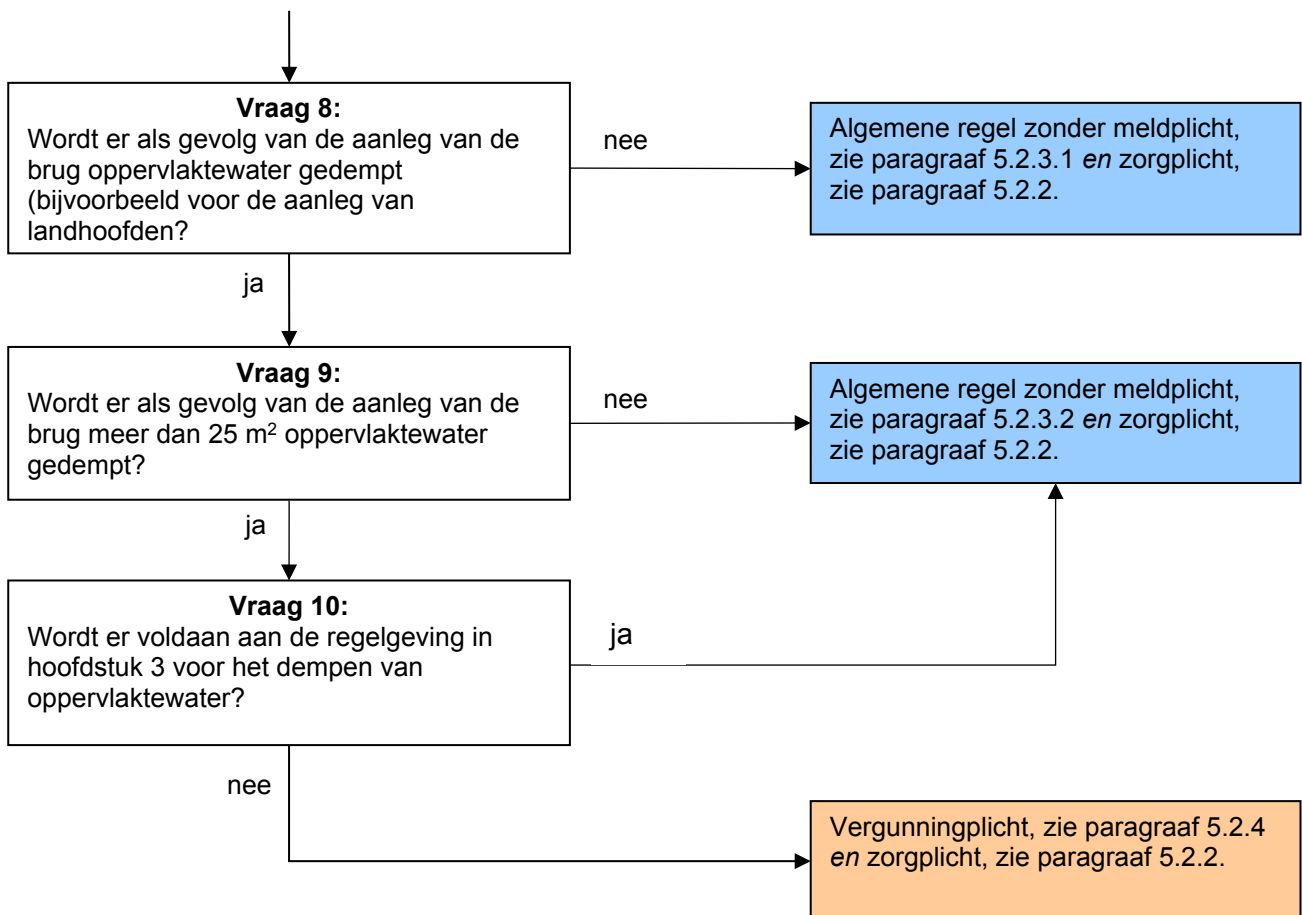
**Vraag 8:**
Wordt er als gevolg van de aanleg van de brug oppervlaktewater gedempt (bijvoorbeeld voor de aanleg van landhoofden?

nee

Algemene regel zonder meldplicht, zie paragraaf 5.2.3.1 *en* zorgplicht, zie paragraaf 5.2.2.

ja

**Vraag 9:**
Wordt er als gevolg van de aanleg van de brug meer dan 25 $m^2$ oppervlaktewater gedempt?

nee

Algemene regel zonder meldplicht, zie paragraaf 5.2.3.2 *en* zorgplicht, zie paragraaf 5.2.2.

ja

**Vraag 10:**
Wordt er voldaan aan de regelgeving in hoofdstuk 3 voor het dempen van oppervlaktewater?

ja

nee

Vergunningplicht, zie paragraaf 5.2.4 *en* zorgplicht, zie paragraaf 5.2.2.